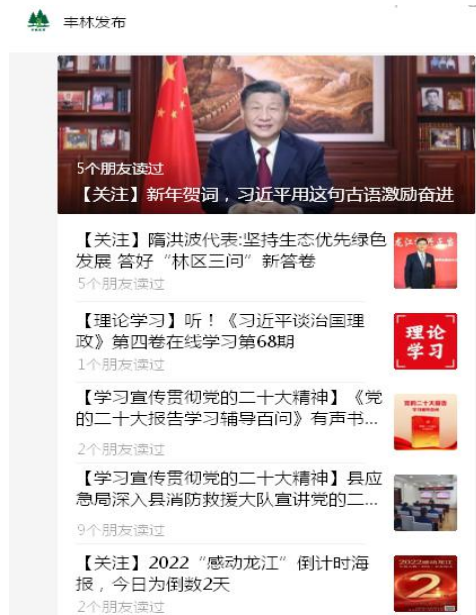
丰林发布

5个朋友读过

【关注】新年贺词，习近平用这句古语激励奋进

【关注】隋洪波代表:坚持生态优先绿色发展 答好“林区三问”新答卷

5个朋友读过

【理论学习】听！《习近平谈治国理政》第四卷在线学习第68期

1个朋友读过

理论学习

【学习宣传贯彻党的二十大精神】《党的二十大报告学习辅导百问》有声书...

2个朋友读过

党的二十大报告

【学习宣传贯彻党的二十大精神】县应急局深入县消防救援大队宣讲党的二...

9个朋友读过

【关注】2022“感动龙江”倒计时海报，今日为倒数2天

2个朋友读过

2022

2